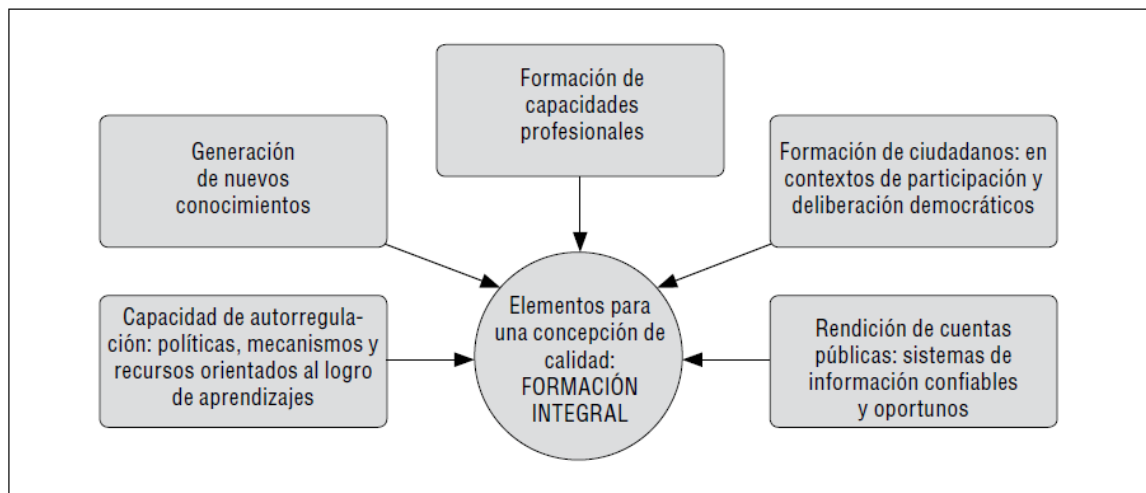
Formación de capacidades profesionales

Generación de nuevos conocimientos

Formación de ciudadanos: en contextos de participación y deliberación democráticos

Capacidad de autorregulación: políticas, mecanismos y recursos orientados al logro de aprendizajes

Elementos para una concepción de calidad: FORMACIÓN INTEGRAL

Rendición de cuentas públicas: sistemas de información confiables y oportunos